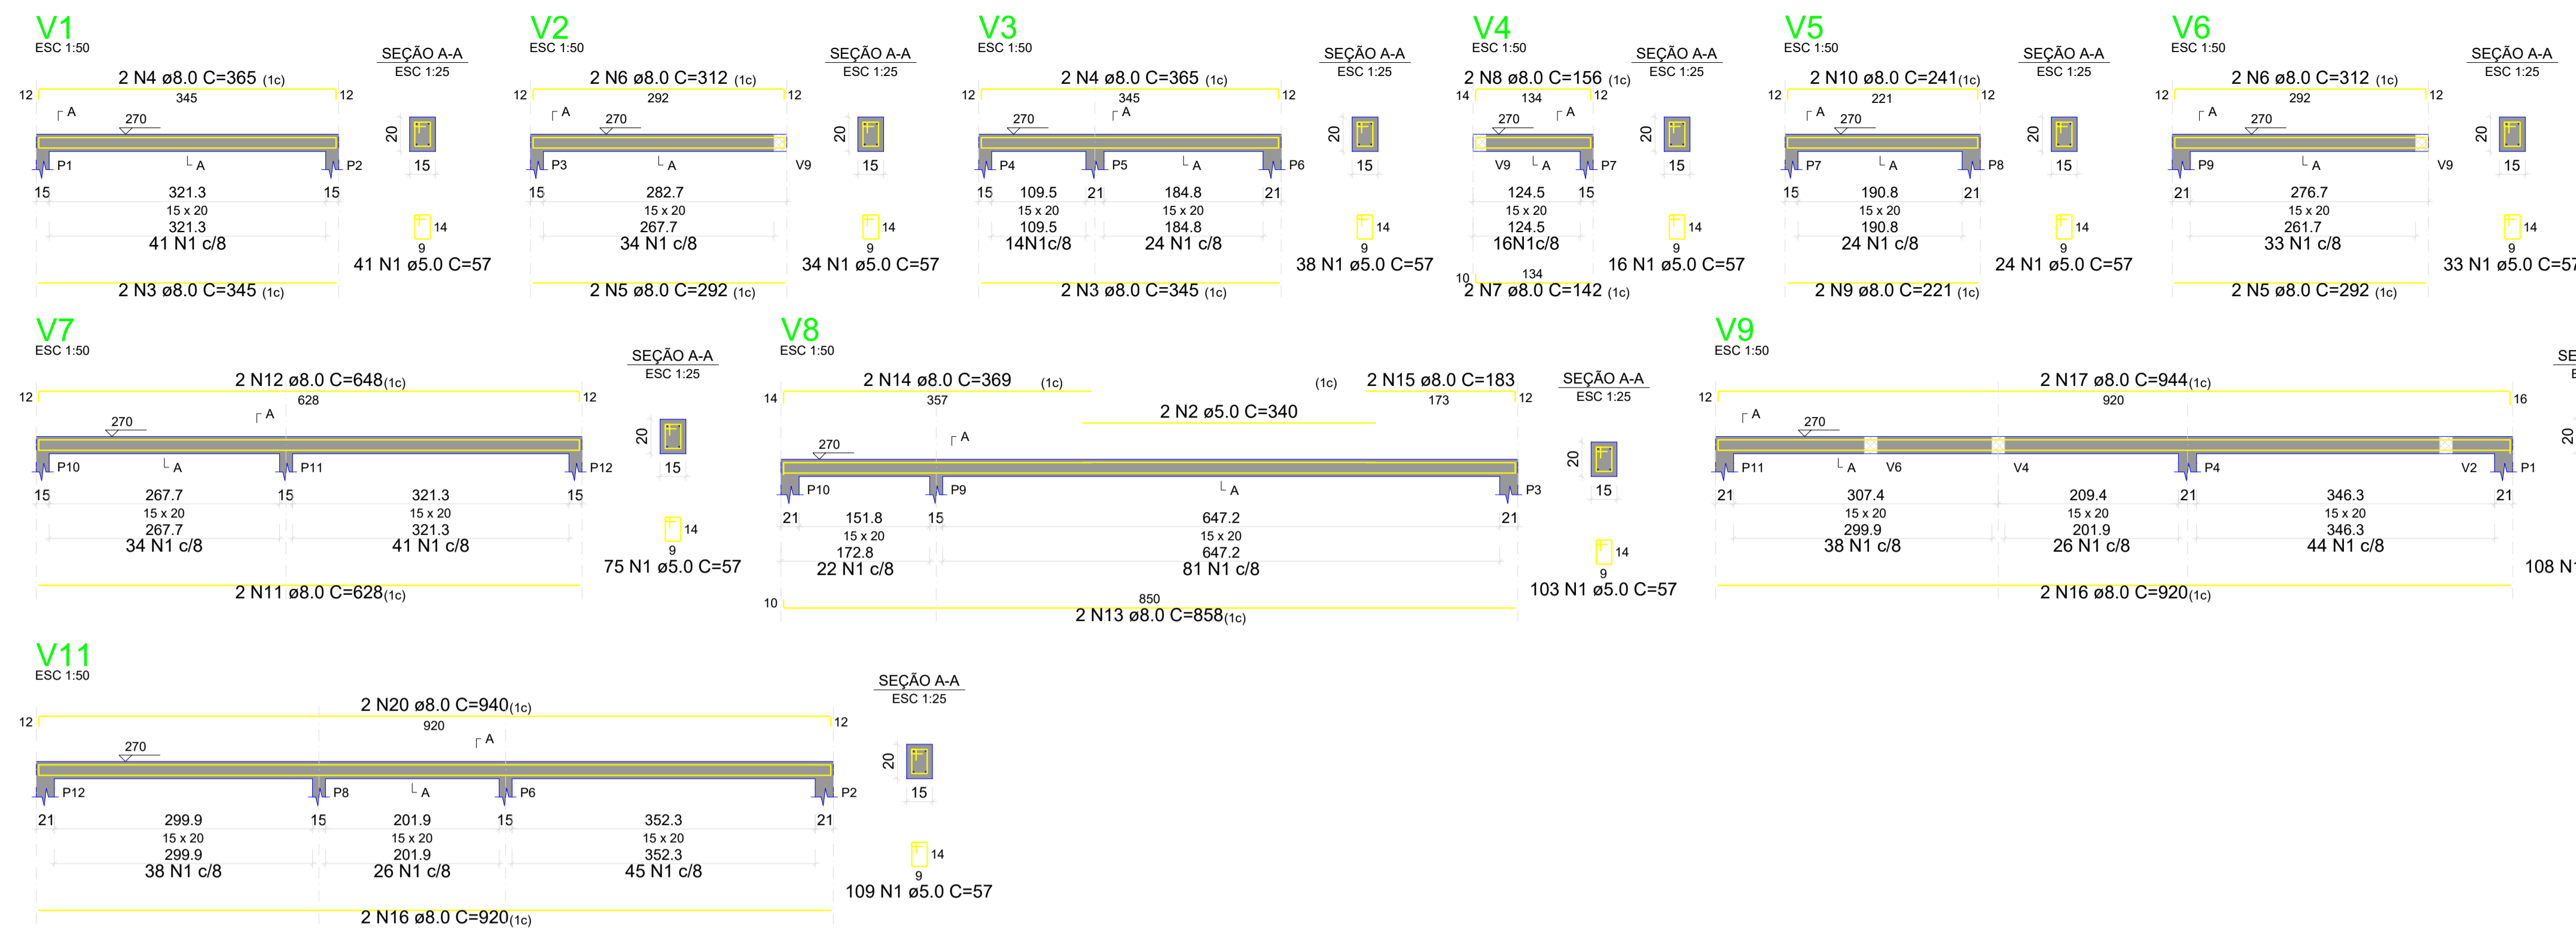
V1
ESC 1:50

SEÇÃO A-A
ESC 1:25

2 N4 ø8.0 C=365 (1c)
12 345 12
A
270
20
15
P1 A P2
15 321.3 15
15 x 20
321.3
41 N1 c/8
14
9
41 N1 ø5.0 C=57
2 N3 ø8.0 C=345 (1c)

V2
ESC 1:50

SEÇÃO A-A
ESC 1:25

2 N6 ø8.0 C=312 (1c)
12 292 12
A
270
20
15
P3 A V9
15 282.7
15 x 20
267.7
34 N1 c/8
14
9
34 N1 ø5.0 C=57
2 N5 ø8.0 C=292 (1c)

V3
ESC 1:50

SEÇÃO A-A
ESC 1:25

2 N4 ø8.0 C=365 (1c)
12 345 12
270
A
20
15
P4 P5 A P6
15 109.5 21 184.8 21
15 x 20 15 x 20
109.5 184.8
14N1c/8 24 N1 c/8
14
9
38 N1 ø5.0 C=57
2 N3 ø8.0 C=345 (1c)

V4
ESC 1:50

SEÇÃO A-A
ESC 1:25

2 N8 ø8.0 C=156 (1c)
14 134 12
270
A
20
15
V9 A P7
124.5 15
15 x 20
124.5
16N1c/8
14
9
16 N1 ø5.0 C=57
10 134
2 N7 ø8.0 C=142 (1c)

V5
ESC 1:50

SEÇÃO A-A
ESC 1:25

2 N10 ø8.0 C=241(1c)
12 221 12
A
270
20
15
P7 A P8
15 190.8 21
15 x 20
190.8
24 N1 c/8
14
9
24 N1 ø5.0 C=57
2 N9 ø8.0 C=221 (1c)

V6
ESC 1:50

SEÇÃO A-A
ESC 1:25

2 N6 ø8.0 C=312 (1c)
12 292 12
A
270
20
15
P9 A V9
21 276.7
15 x 20
261.7
33 N1 c/8
14
9
33 N1 ø5.0 C=57
2 N5 ø8.0 C=292 (1c)

V7
ESC 1:50

SEÇÃO A-A
ESC 1:25

2 N12 ø8.0 C=648(1c)
12 628 12
270
A
20
15
P10 A P11 P12
15 267.7 15 321.3 15
15 x 20 15 x 20
267.7 321.3
34 N1 c/8 41 N1 c/8
14
9
75 N1 ø5.0 C=57
2 N11 ø8.0 C=628(1c)

V8
ESC 1:50

2 N14 ø8.0 C=369 (1c)
(1c) 2 N15 ø8.0 C=183
SEÇÃO A-A
ESC 1:25
14 357 173 12
2 N2 ø5.0 C=340
270
A
20
15
P10 P9 A P3
21 151.8 15 647.2 21
15 x 20 15 x 20
172.8 647.2
22 N1 c/8 81 N1 c/8
14
9
103 N1 ø5.0 C=57
850
10
2 N13 ø8.0 C=858(1c)

V9
ESC 1:50

SE
E

2 N17 ø8.0 C=944(1c)
12 920 16
A
270
20
P11 A V6 V4 P4 V2 P1
21 307.4 209.4 21 346.3 21
15 x 20 15 x 20 15 x 20
299.9 201.9 346.3
38 N1 c/8 26 N1 c/8 44 N1 c/8
108 N1
2 N16 ø8.0 C=920(1c)

V11
ESC 1:50

SEÇÃO A-A
ESC 1:25

2 N20 ø8.0 C=940(1c)
12 920 12
A
270
20
15
P12 P8 A P6 P2
21 299.9 15 201.9 15 352.3 21
15 x 20 15 x 20 15 x 20
299.9 201.9 352.3
38 N1 c/8 26 N1 c/8 45 N1 c/8
14
9
109 N1 ø5.0 C=57
2 N16 ø8.0 C=920(1c)